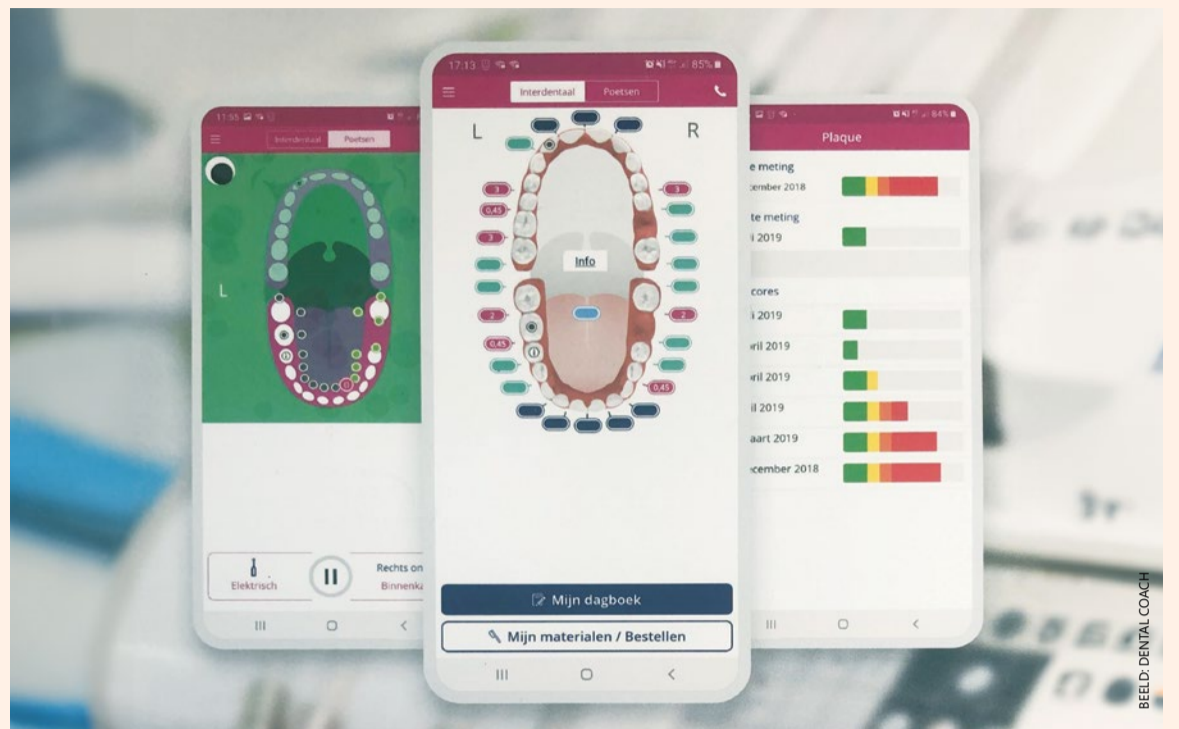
11:55

Interdentaal Poetsen

L

Elektrisch

Rechts on

Binnenka

17:13

85%

Interdentaal Poetsen

L R

3

0,45

3

2

0,45

3

2

0,45

Info

Mijn dagboek

Mijn materialen / Bestellen

84%

Plaque

e meting

cember 2018

te meting

i 2019

cores

i 2019

ril 2019

ril 2019

il 2019

aart 2019

ecember 2018

BEELD: DENTAL COACH